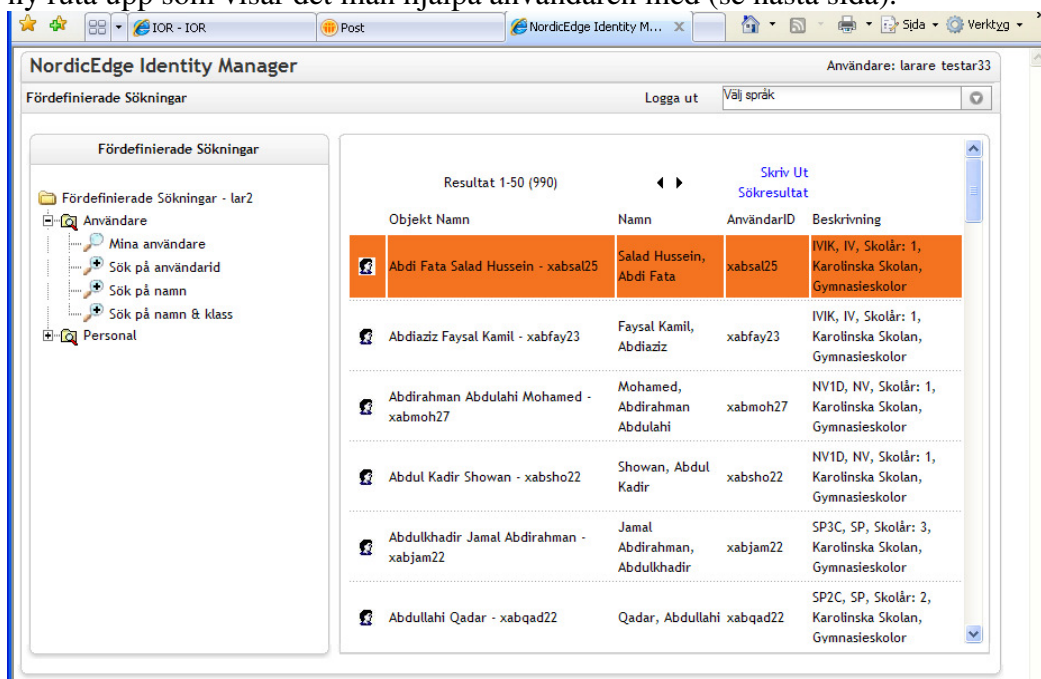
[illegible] ruta upp som visar det man hjälpa användaren med (se nästa sida).

IOR - IOR
Post
NordicEdge Identity M...
Sida
Verktyg

NordicEdge Identity Manager
Användare: larare testar33
Fördefinierade Sökningar
Logga ut
Välj språk

Fördefinierade Sökningar
Fördefinierade Sökningar - lar2
Användare
Mina användare
Sök på användarid
Sök på namn
Sök på namn & klass
Personal

Resultat 1-50 (990)
Skriv Ut Sökresultat

| | Objekt Namn | Namn | AnvändarID | Beskrivning |
|---|---|---|---|---|
| | Abdi Fata Salad Hussein - xabsal25 | Salad Hussein, Abdi Fata | xabsal25 | IVIK, IV, Skolår: 1, Karolinska Skolan, Gymnasieskolor |
| | Abdiaziz Faysal Kamil - xabfay23 | Faysal Kamil, Abdiaziz | xabfay23 | IVIK, IV, Skolår: 1, Karolinska Skolan, Gymnasieskolor |
| | Abdirahman Abdulahi Mohamed - xabmoh27 | Mohamed, Abdirahman Abdulahi | xabmoh27 | NV1D, NV, Skolår: 1, Karolinska Skolan, Gymnasieskolor |
| | Abdul Kadir Showan - xabsho22 | Showan, Abdul Kadir | xabsho22 | NV1D, NV, Skolår: 1, Karolinska Skolan, Gymnasieskolor |
| | Abdulkhadir Jamal Abdirahman - xabjam22 | Jamal Abdirahman, Abdulkhadir | xabjam22 | SP3C, SP, Skolår: 3, Karolinska Skolan, Gymnasieskolor |
| | Abdullahi Qadar - xabqad22 | Qadar, Abdullahi | xabqad22 | SP2C, SP, Skolår: 2, Karolinska Skolan, Gymnasieskolor |